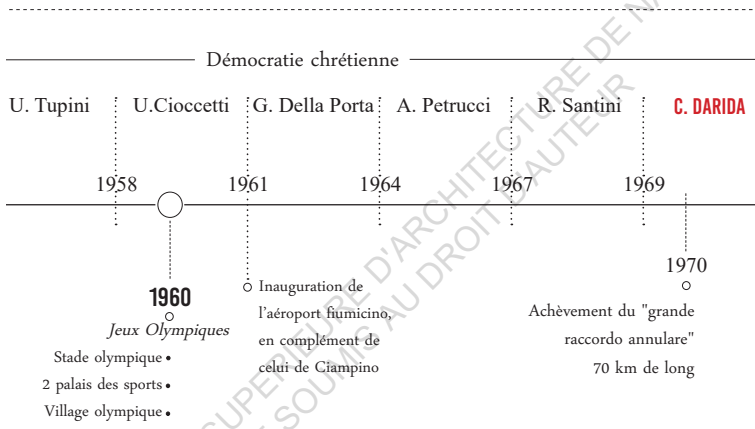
Démocratie chrétienne

U. Tupini | U.Cioccetti | G. Della Porta | A. Petrucci | R. Santini | C. DARIDA

1958 1961 1964 1967 1969

1960
Jeux Olympiques
Stade olympique
2 palais des sports
Village olympique

Inauguration de l'aéroport fiumicino, en complément de celui de Ciampino

1970
Achèvement du "grande raccordo annulare" 70 km de long

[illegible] SUPERIEURE D'ARCHITECTURE DE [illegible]
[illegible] SOUMIS AU DROIT D'AUTEUR